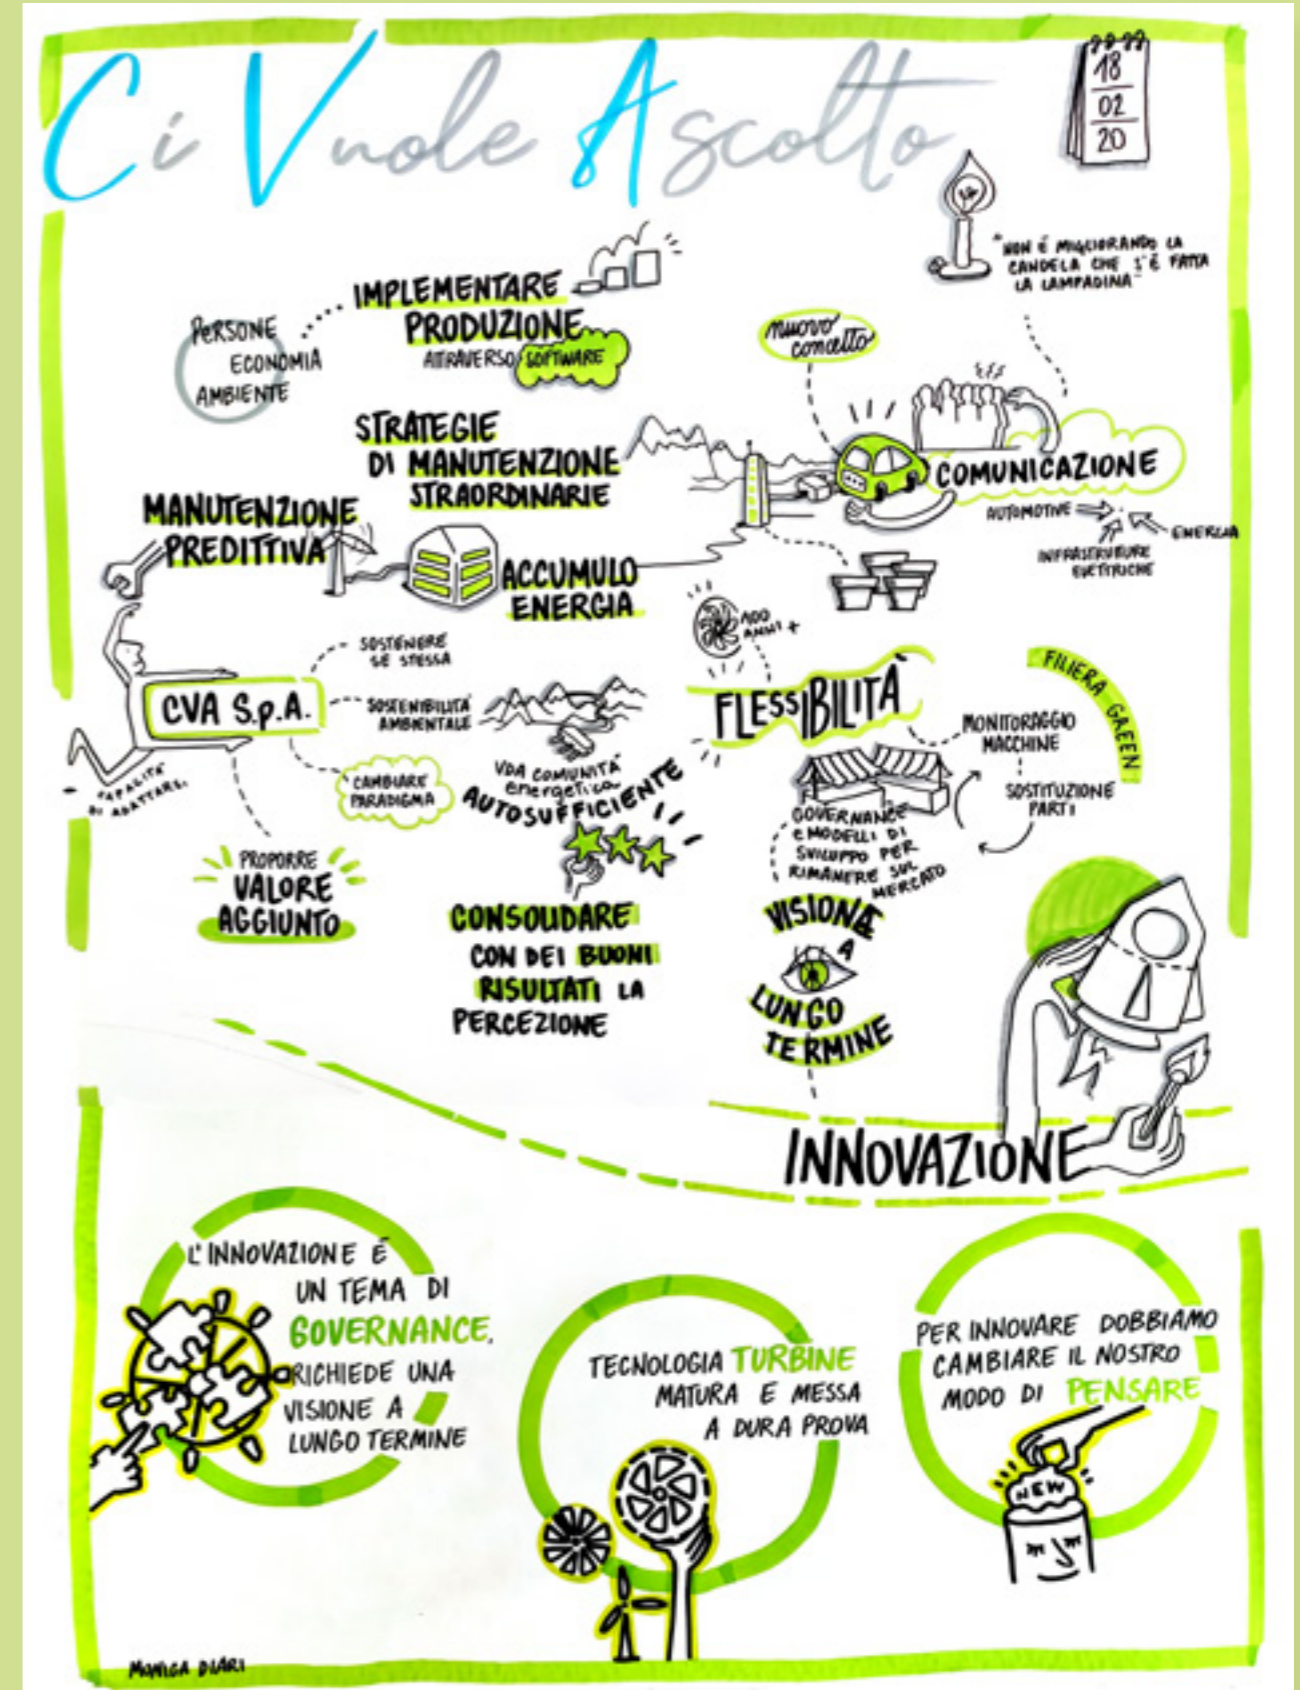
Ci Vuole Ascolto

18
02
20

"NON È MIGLIORANDO LA CANDELA CHE SI È FATTA LA LAMPADINA"

PERSONE
ECONOMIA
AMBIENTE

IMPLEMENTARE PRODUZIONE
ATTRAVERSO SOFTWARE

nuovo concetto

STRATEGIE DI MANUTENZIONE STRAORDINARIE

COMUNICAZIONE
AUTOMOTIVE
ENERGIA
INFRASTRUTTURE ELETTRICHE

MANUTENZIONE PREDITTIVA

ACCUMULO ENERGIA

100 ANNI +

SOSTENERE SE STESSA
SOSTENIBILITÀ AMBIENTALE
CVA S.p.A.
CAPACITÀ DI ADATTARE
CAMBIARE PARADIGMA

VDA COMUNITÀ energetica AUTOSUFFICIENTE

FLESSIBILITÀ

FILIERA GREEN

MONITORAGGIO MACCHINE
SOSTITUZIONE PARTI

GOVERNANCE E MODELLI DI SVILUPPO PER RIMANERE SUL MERCATO

PROPORRE VALORE AGGIUNTO

CONSOLIDARE CON DEI BUONI RISULTATI LA PERCEZIONE

VISIONE A LUNGO TERMINE

INNOVAZIONE

L'INNOVAZIONE È UN TEMA DI GOVERNANCE, RICHIEDE UNA VISIONE A LUNGO TERMINE

TECNOLOGIA TURBINE MATURA E MESSA A DURA PROVA

PER INNOVARE DOBBIAMO CAMBIARE IL NOSTRO MODO DI PENSARE

NEW

MONICA DIARI